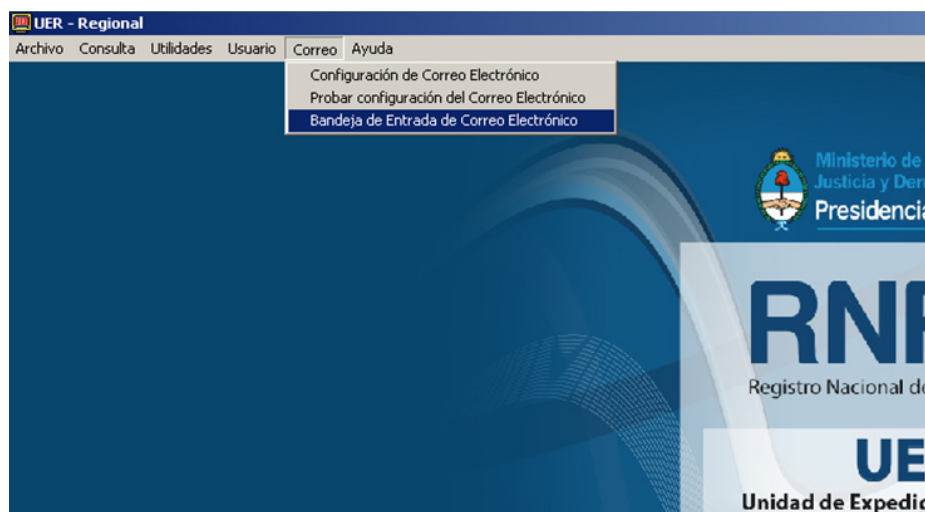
UER - Regional

Archivo Consulta Utilidades Usuario Correo Ayuda

Configuración de Correo Electrónico
Probar configuración del Correo Electrónico
Bandeja de Entrada de Correo Electrónico

Ministerio de
Justicia y Der
Presidencia

RNR
Registro Nacional d

UE
Unidad de Expedic